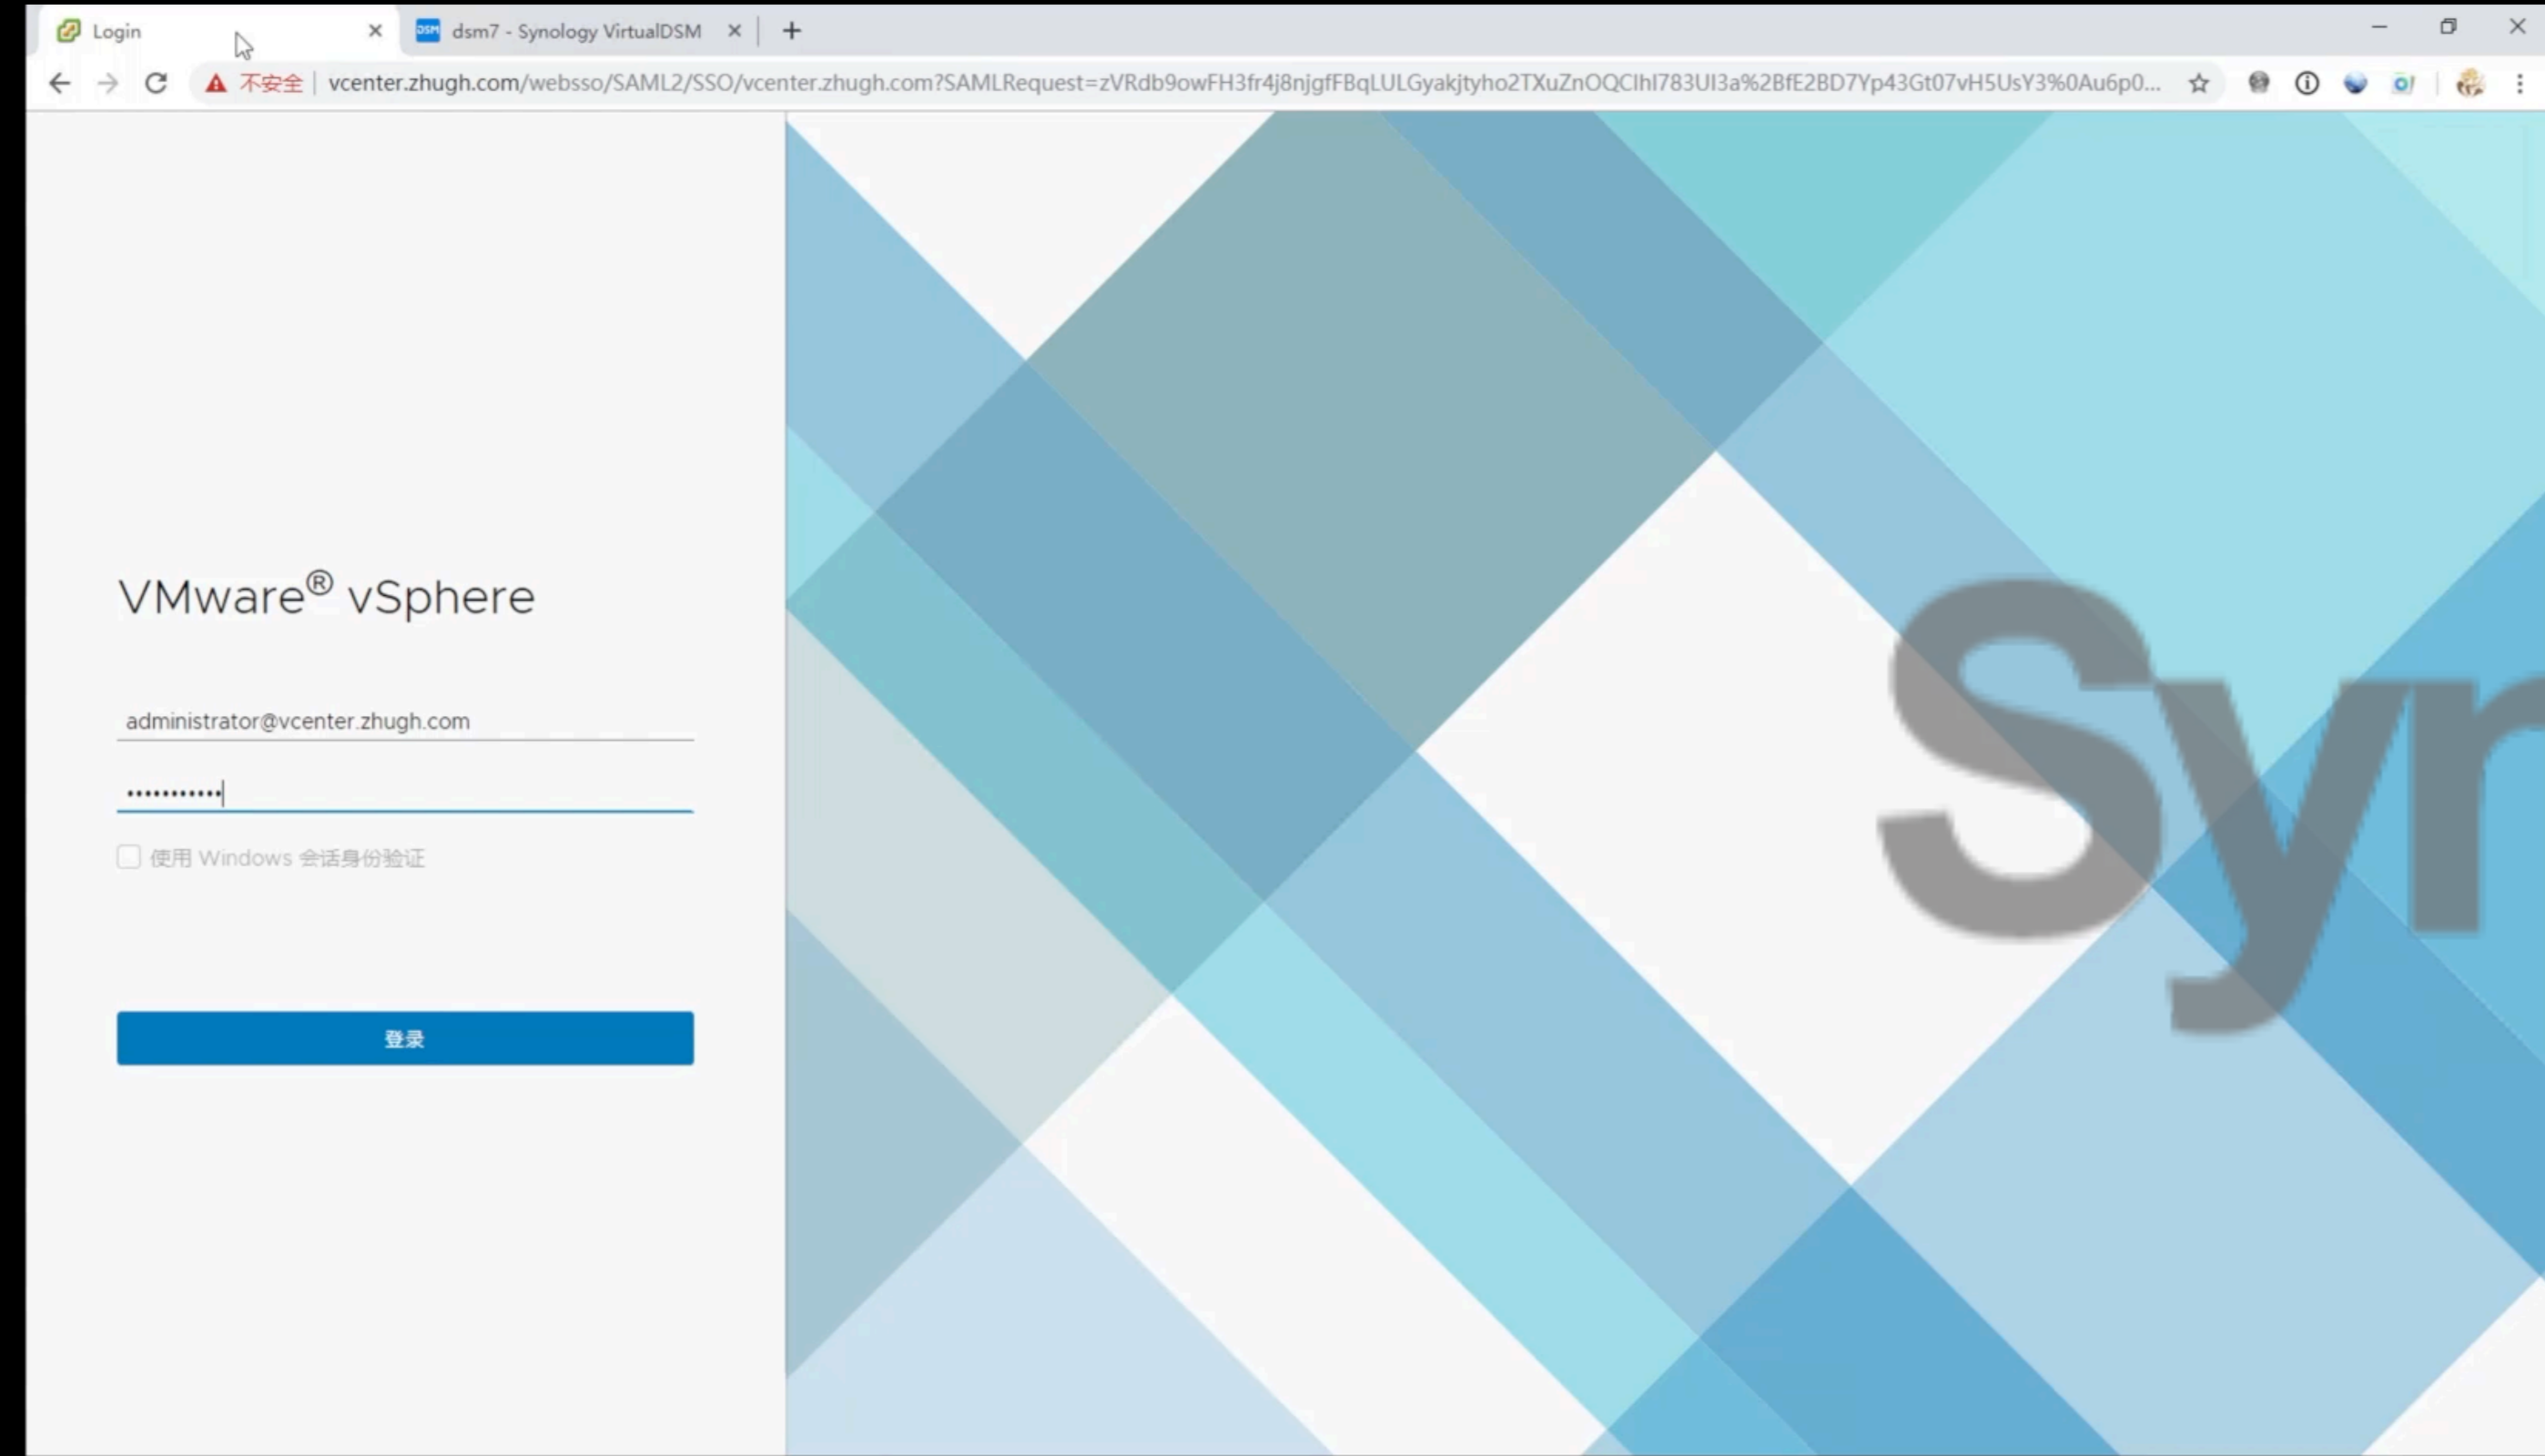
Login

dsm7 - Synology VirtualDSM

不安全 | vcenter.zhugh.com/websso/SAML2/SSO/vcenter.zhugh.com?SAMLRequest=zVRdb9owFH3fr4j8njgfFBqLULGyakjtyho2TXuZnOQClhl783UI3a%2BfE2BD7Yp43Gt07vH5UsY3%0Au6p0...

VMware® vSphere

administrator@vcenter.zhugh.com

············

使用 Windows 会话身份验证

登录

Syr